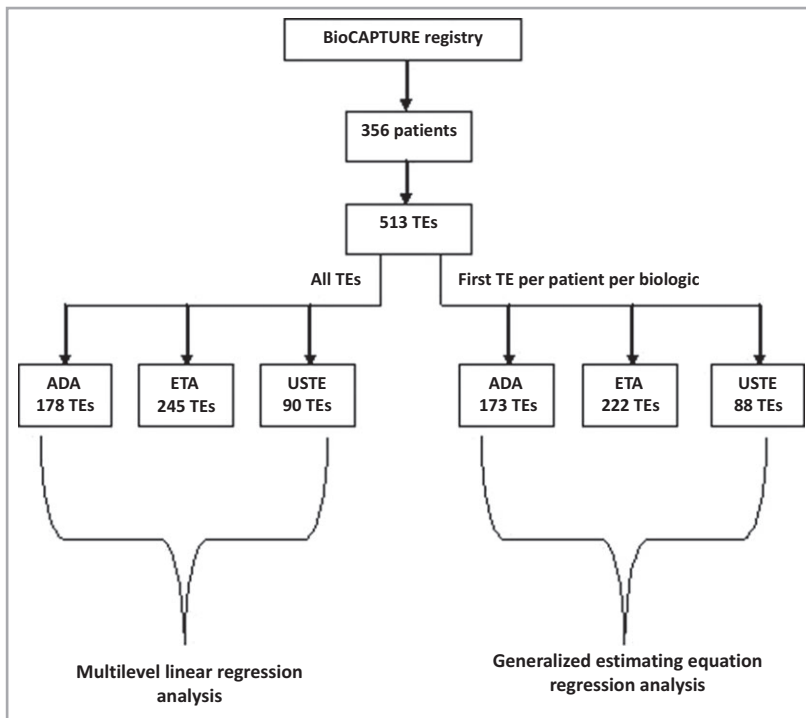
BioCAPTURE registry

356 patients

513 TEs

All TEs

First TE per patient per biologic

ADA
178 TEs

ETA
245 TEs

USTE
90 TEs

ADA
173 TEs

ETA
222 TEs

USTE
88 TEs

Multilevel linear regression analysis

Generalized estimating equation regression analysis